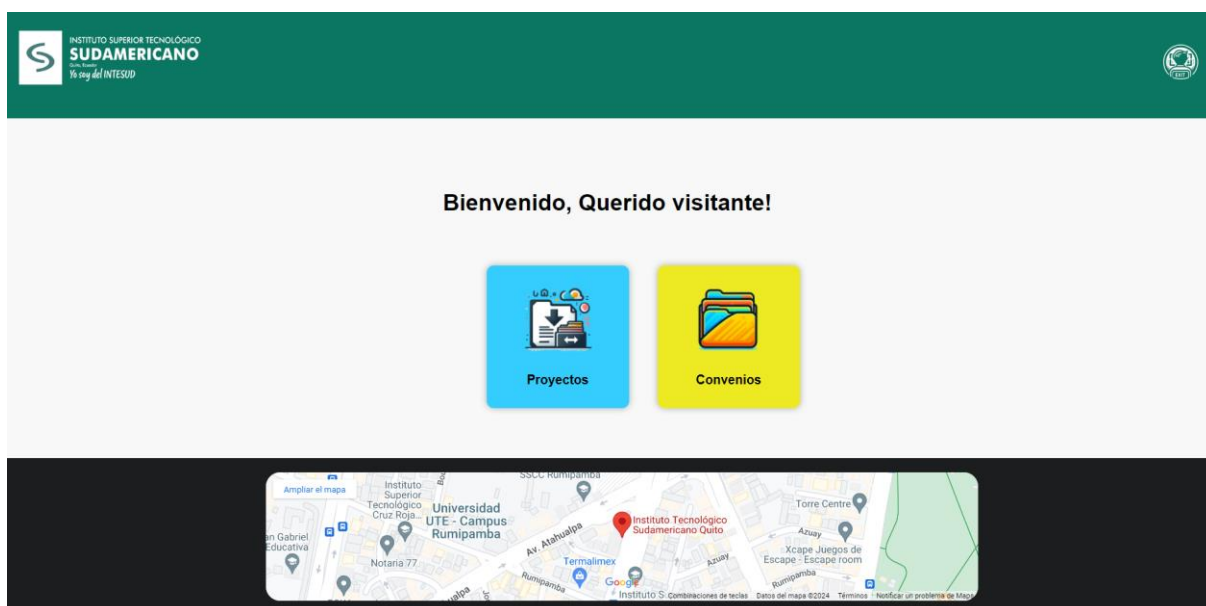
INSTITUTO SUPERIOR TECNOLÓGICO
SUDAMERICANO
Quito, Ecuador
Yo soy del INTESUD

EXIT

Bienvenido, Querido visitante!

Proyectos

Convenios

Ampliar el mapa
SSCC Rumipamba
Instituto Superior Tecnológico Cruz Roja...
Universidad UTE - Campus Rumipamba
Av. Atahualpa
Instituto Tecnológico Sudamericano Quito
Torre Centre
Azuay
an Gabriel Educativa
Notaria 77
Termalimex
Azuay
Xcape Juegos de Escape - Escape room
Rumipamba
Rumipamba
Google
Instituto S
Combinaciones de teclas
Datos del mapa ©2024
Términos
Notificar un problema de Maps